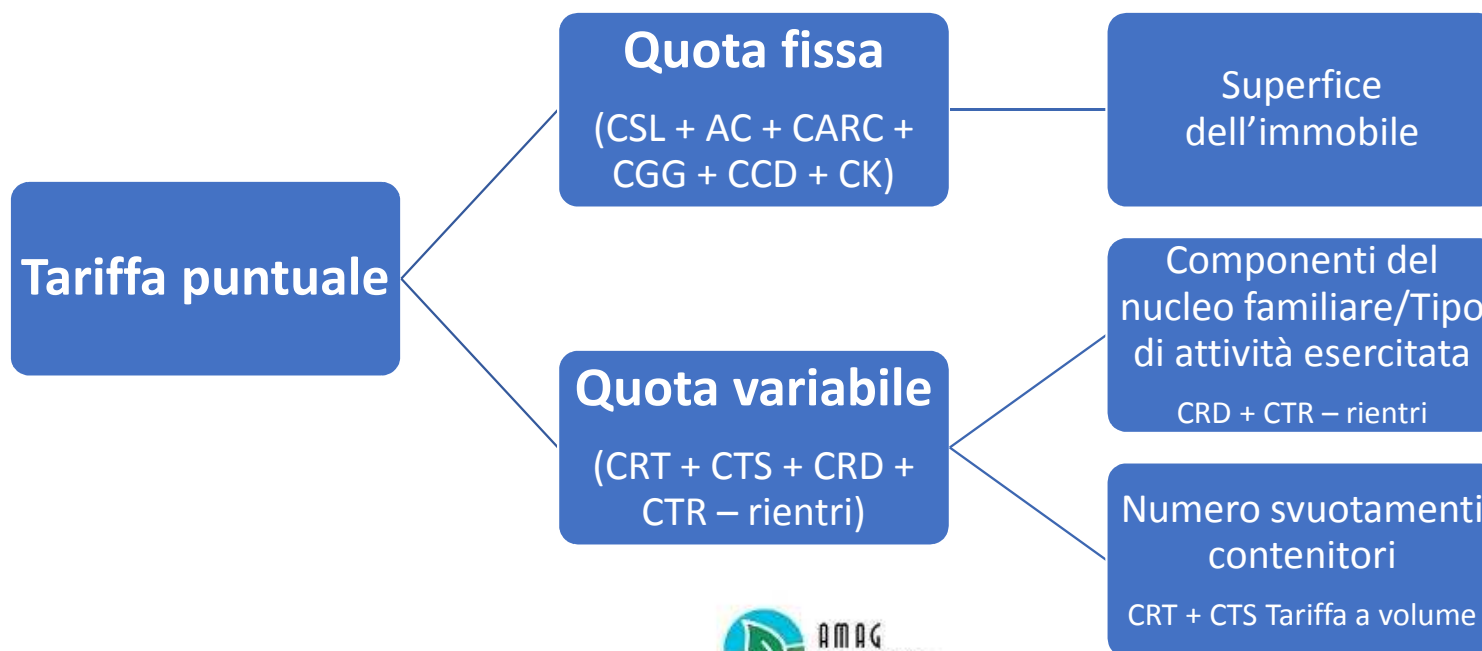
Tariffa puntuale

Quota fissa
(CSL + AC + CARC + CGG + CCD + CK)

Superfice dell'immobile

Quota variabile
(CRT + CTS + CRD + CTR – rientri)

Componenti del nucleo familiare/Tipo di attività esercitata
CRD + CTR – rientri

Numero svuotamenti contenitori
CRT + CTS Tariffa a volume

AMAG